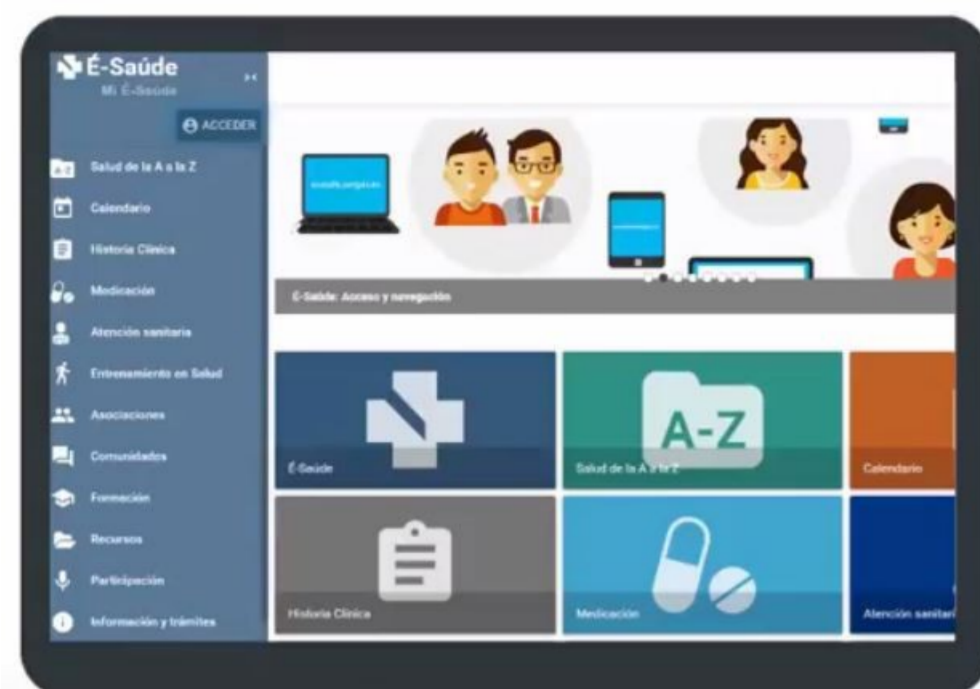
É-Saúde
Mi É-Saúde

ACCEDER

Salud de la A a la Z
Calendario
Historia Clínica
Medicación
Atención sanitaria
Entrenamiento en Salud
Asociaciones
Comunidades
Formación
Recursos
Participación
Información y trámites

É-Saúde: Acceso y navegación

A-Z

É-Saúde
Salud de la A a la Z
Calendario
Historia Clínica
Medicación
Atención sanitari